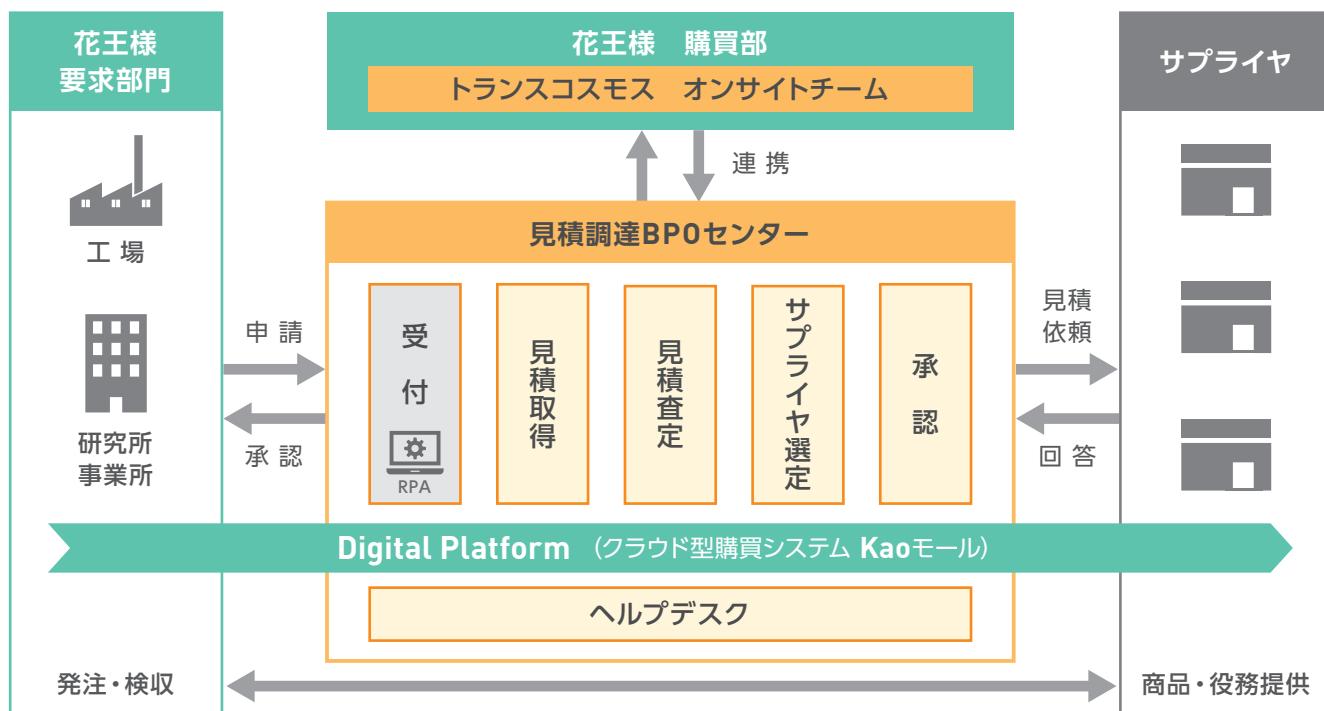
花王様
要求部門

工場

研究所
事業所

発注・検収

花王様　購買部
トランスコスモス　オンサイトチーム

連携

見積調達BPOセンター

申請

承認

受付

RPA

見積取得

見積査定

サプライヤ選定

承認

見積依頼

回答

Digital Platform （クラウド型購買システム Kaoモール）

ヘルプデスク

サプライヤ

商品・役務提供